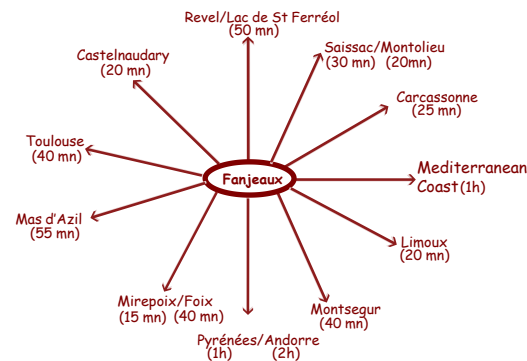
Revel/Lac de St Ferréol
(50 mn)

Castelnaudary
(20 mn)

Saissac/Montolieu
(30 mn) (20mn)

Carcassonne
(25 mn)

Toulouse
(40 mn)

Fanjeaux

Mediterranean
Coast (1h)

Mas d'Azil
(55 mn)

Limoux
(20 mn)

Mirepoix/Foix
(15 mn) (40 mn)

Montsegur
(40 mn)

Pyrénées/Andorre
(1h) (2h)